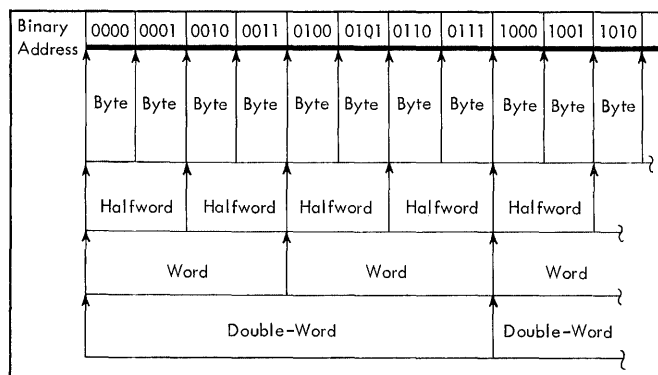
| Binary Address | 0000 | 0001 | 0010 | 0011 | 0100 | 0101 | 0110 | 0111 | 1000 | 1001 | 1010 |
|---|---|---|---|---|---|---|---|---|---|---|---|
| | Byte | Byte | Byte | Byte | Byte | Byte | Byte | Byte | Byte | Byte | Byte |
| | Halfword | | Halfword | | Halfword | | Halfword | | Halfword | | |
| | Word | | | | Word | | | | Word | | |
| | Double-Word | | | | | | | | Double-Word | | |